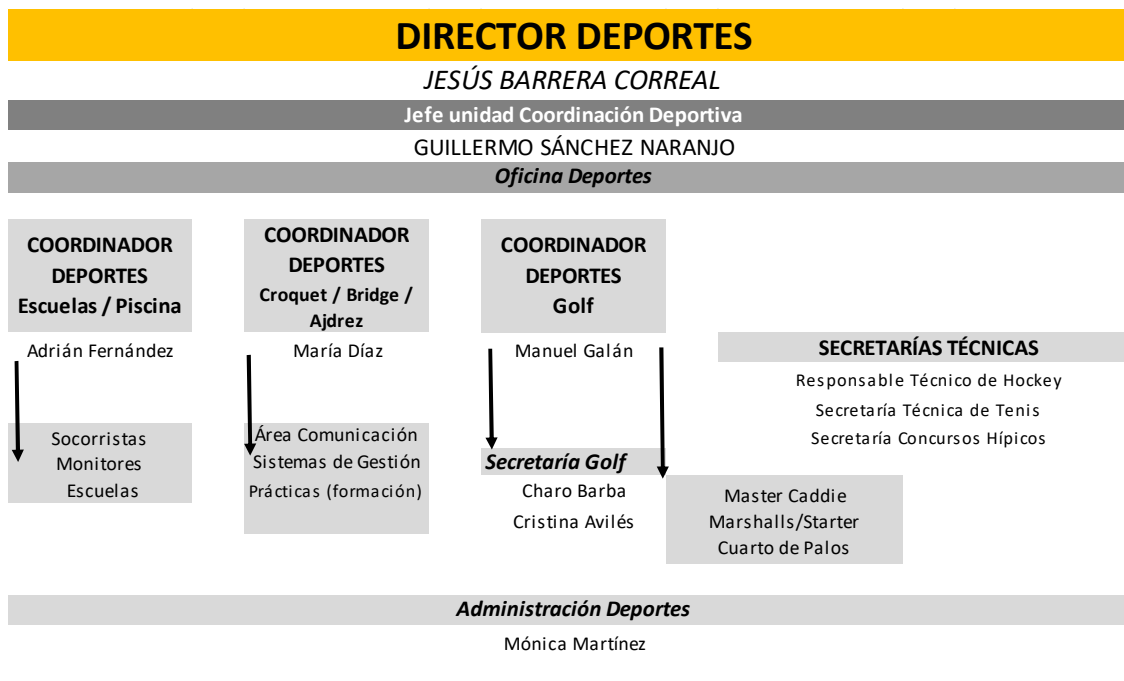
DIRECTOR DEPORTES

JESÚS BARRERA CORREAL

Jefe unidad Coordinación Deportiva

GUILLERMO SÁNCHEZ NARANJO

Oficina Deportes

COORDINADOR DEPORTES Escuelas / Piscina

Adrián Fernández

Socorristas
Monitores
Escuelas

COORDINADOR DEPORTES Croquet / Bridge / Ajdrez

María Díaz

Área Comunicación
Sistemas de Gestión
Prácticas (formación)

COORDINADOR DEPORTES Golf

Manuel Galán

Secretaría Golf

Charo Barba
Cristina Avilés

Master Caddie
Marshalls/Starter
Cuarto de Palos

SECRETARÍAS TÉCNICAS

Responsable Técnico de Hockey
Secretaría Técnica de Tenis
Secretaría Concursos Hípicos

Administración Deportes

Mónica Martínez